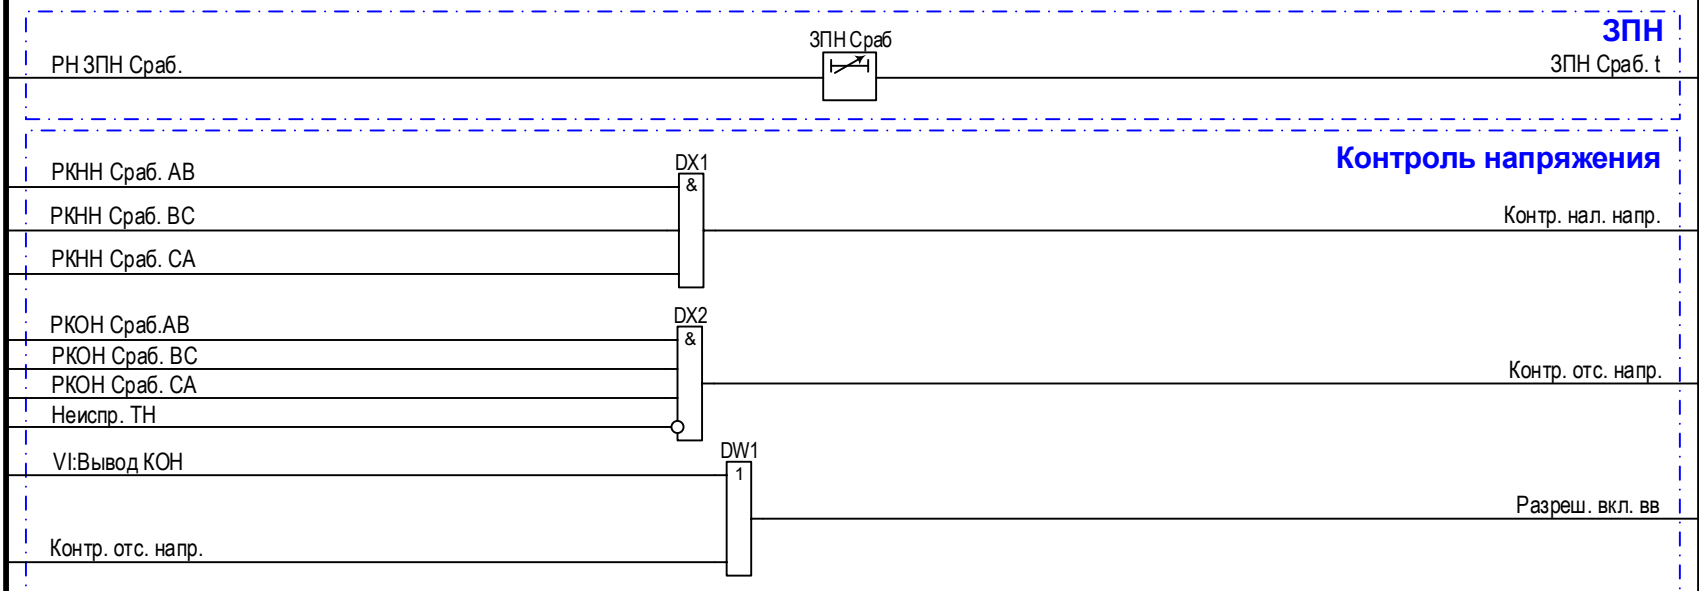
ЗПН

РН ЗПН Сраб.

ЗПН Сраб

ЗПН Сраб. t

Контроль напряжения

РКНН Сраб. АВ

DX1

&

РКНН Сраб. ВС

Контр. нал. напр.

РКНН Сраб. СА

РКОН Сраб.АВ

DX2

&

РКОН Сраб. ВС

РКОН Сраб. СА

Контр. отс. напр.

Неиспр. ТН

VI:Вывод КОН

DW1

1

Разреш. вкл. вв

Контр. отс. напр.